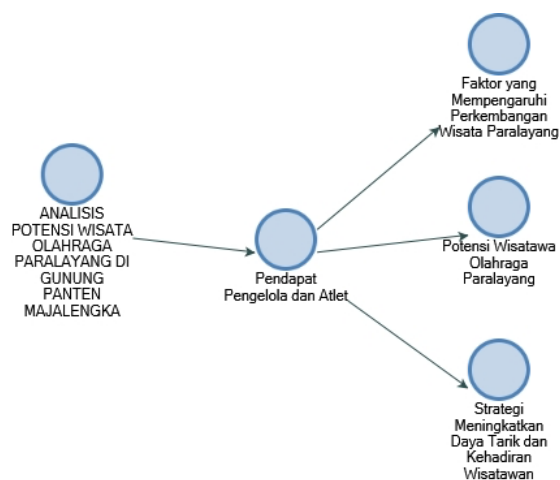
ANALISIS POTENSI WISATA OLAHRAGA PARALAYANG DI GUNUNG PANTEN MAJALENGKA

Pendapat Pengelola dan Atlet

Faktor yang Mempengaruhi Perkembangan Wisata Paralayang

Potensi Wisatawa Olahraga Paralayang

Strategi Meningkatkan Daya Tarik dan Kehadiran Wisatawan